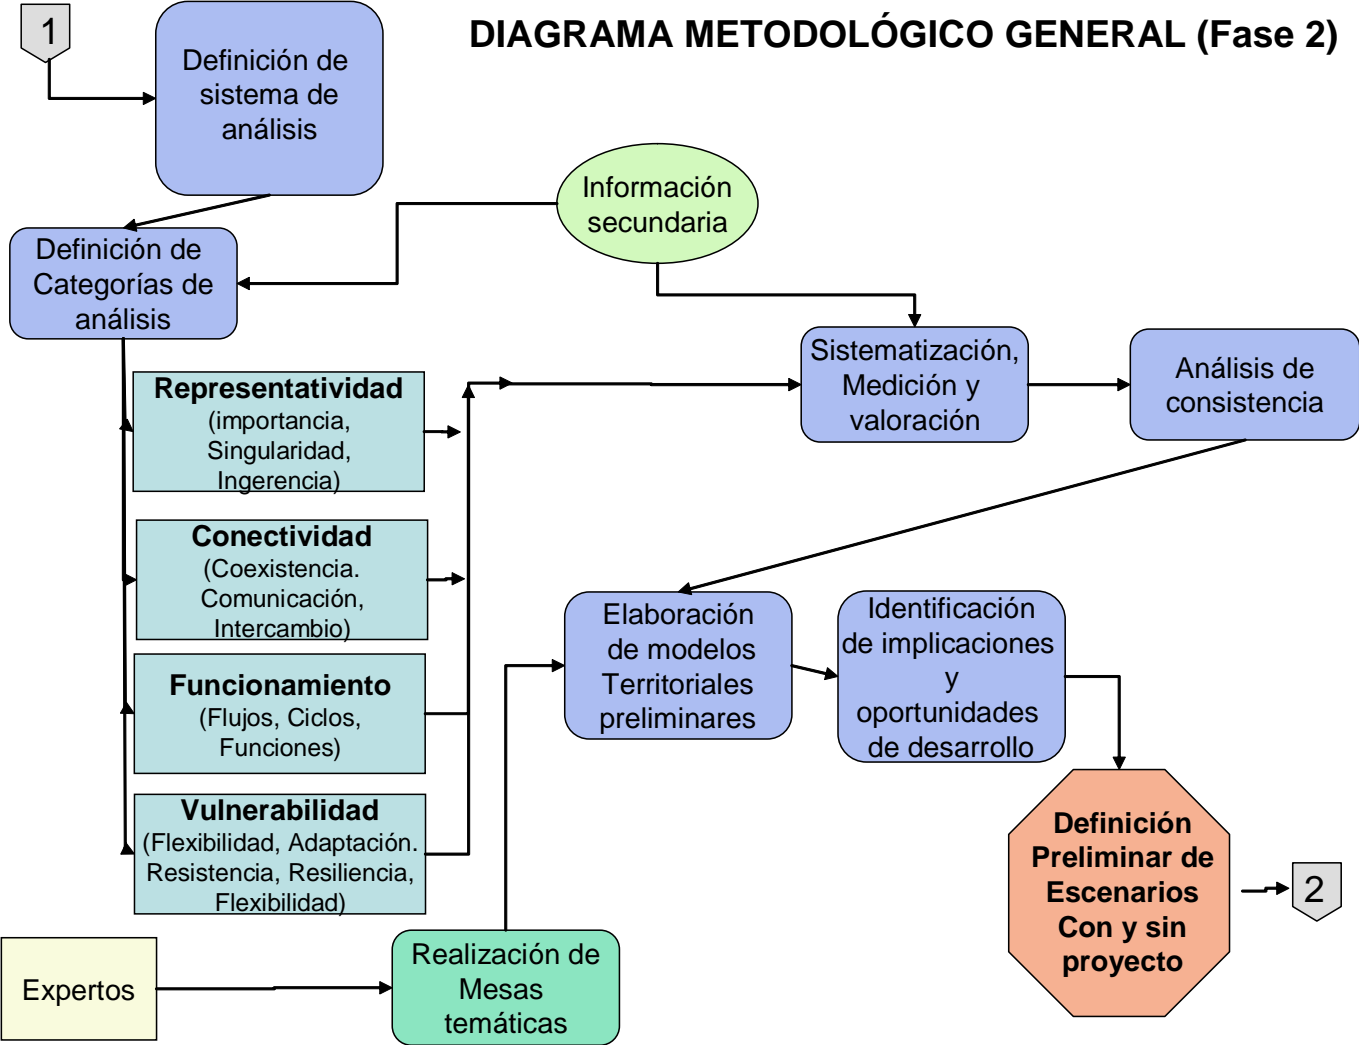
1

Definición de sistema de análisis

DIAGRAMA METODOLÓGICO GENERAL (Fase 2)

Información secundaria

Definición de Categorías de análisis

Sistematización, Medición y valoración

Análisis de consistencia

Representatividad (importancia, Singularidad, Ingerencia)

Conectividad (Coexistencia. Comunicación, Intercambio)

Funcionamiento (Flujos, Ciclos, Funciones)

Vulnerabilidad (Flexibilidad, Adaptación. Resistencia, Resiliencia, Flexibilidad)

Elaboración de modelos Territoriales preliminares

Identificación de implicaciones y oportunidades de desarrollo

Definición Preliminar de Escenarios Con y sin proyecto

2

Expertos

Realización de Mesas temáticas